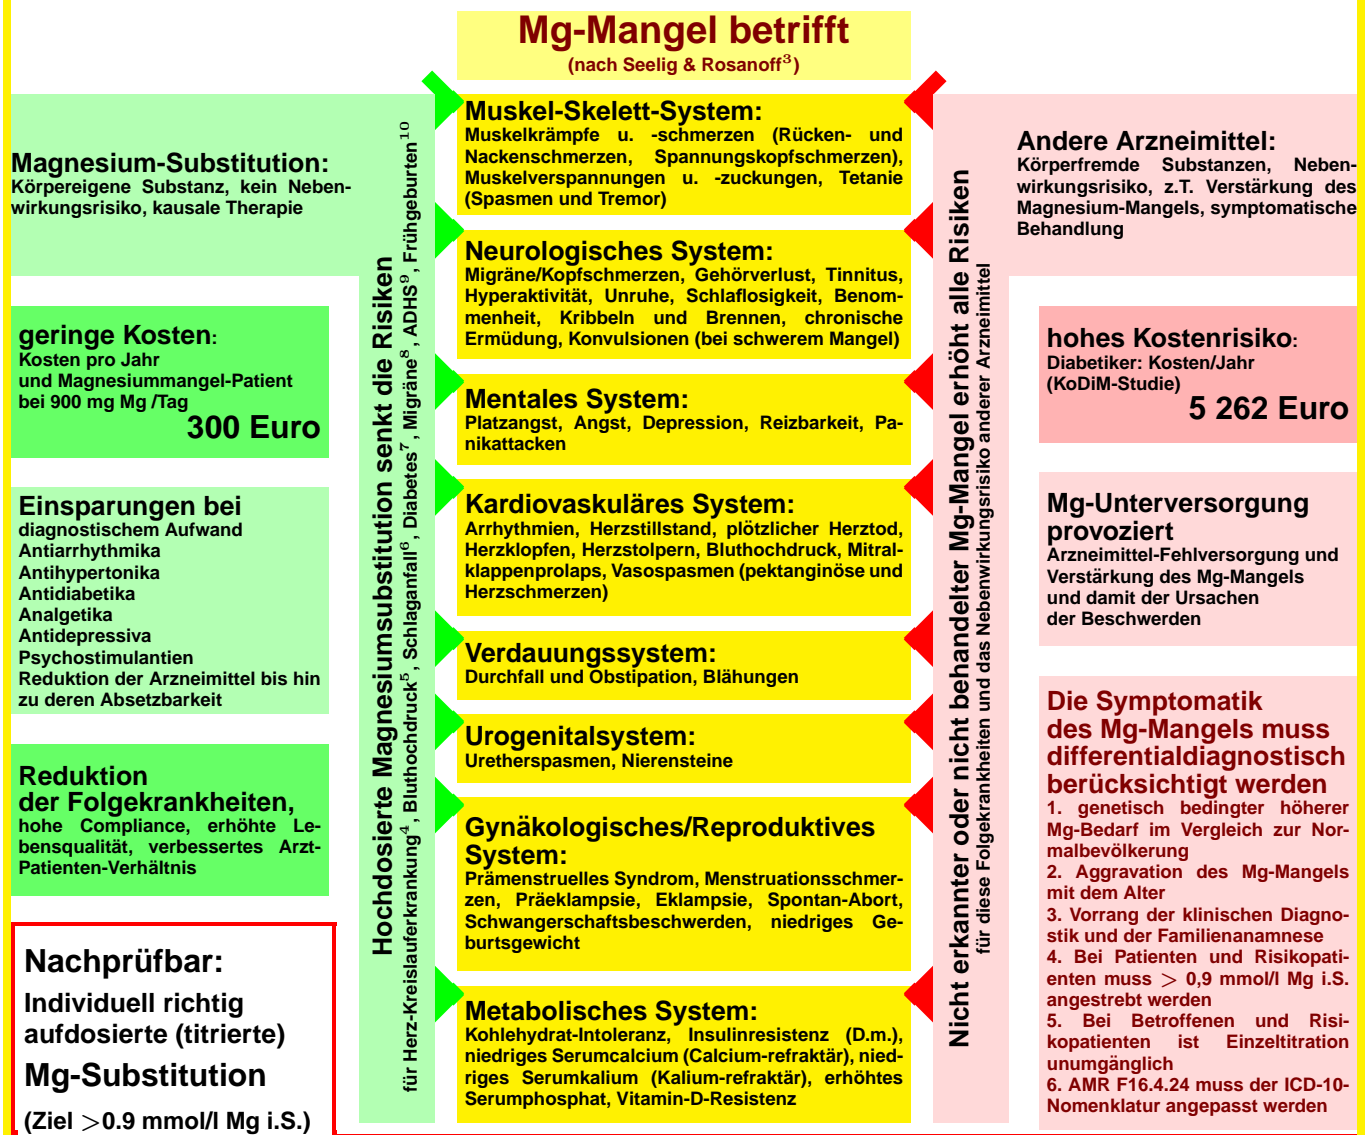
Mg-Mangel betrifft
(nach Seelig & Rosanoff$^3$)

Magnesium-Substitution:
Körpereigene Substanz, kein Nebenwirkungsrisiko, kausale Therapie

geringe Kosten:
Kosten pro Jahr und Magnesiummangel-Patient bei 900 mg Mg /Tag
300 Euro

Einsparungen bei
diagnostischem Aufwand
Antiarrhythmika
Antihypertonika
Antidiabetika
Analgetika
Antidepressiva
Psychostimulantien
Reduktion der Arzneimittel bis hin zu deren Absetzbarkeit

Reduktion der Folgekrankheiten,
hohe Compliance, erhöhte Lebensqualität, verbessertes Arzt-Patienten-Verhältnis

Nachprüfbar:
Individuell richtig aufdosierte (titrierte)
Mg-Substitution
(Ziel $>$0.9 mmol/l Mg i.S.)

Hochdosierte Magnesiumsubstitution senkt die Risiken
für Herz-Kreislauferkrankung$^4$, Bluthochdruck$^5$, Schlaganfall$^6$, Diabetes$^7$, Migräne$^8$, ADHS$^9$, Frühgeburten$^{10}$

Muskel-Skelett-System:
Muskelkrämpfe u. -schmerzen (Rücken- und Nackenschmerzen, Spannungskopfschmerzen), Muskelverspannungen u. -zuckungen, Tetanie (Spasmen und Tremor)

Neurologisches System:
Migräne/Kopfschmerzen, Gehörverlust, Tinnitus, Hyperaktivität, Unruhe, Schlaflosigkeit, Benommenheit, Kribbeln und Brennen, chronische Ermüdung, Konvulsionen (bei schwerem Mangel)

Mentales System:
Platzangst, Angst, Depression, Reizbarkeit, Panikattacken

Kardiovaskuläres System:
Arrhythmien, Herzstillstand, plötzlicher Herztod, Herzklopfen, Herzstolpern, Bluthochdruck, Mitralklappenprolaps, Vasospasmen (pektanginöse und Herzschmerzen)

Verdauungssystem:
Durchfall und Obstipation, Blähungen

Urogenitalsystem:
Uretherspasmen, Nierensteine

Gynäkologisches/Reproduktives System:
Prämenstruelles Syndrom, Menstruationsschmerzen, Präeklampsie, Eklampsie, Spontan-Abort, Schwangerschaftsbeschwerden, niedriges Geburtsgewicht

Metabolisches System:
Kohlehydrat-Intoleranz, Insulinresistenz (D.m.), niedriges Serumcalcium (Calcium-refraktär), niedriges Serumkalium (Kalium-refraktär), erhöhtes Serumphosphat, Vitamin-D-Resistenz

Nicht erkannter oder nicht behandelter Mg-Mangel erhöht alle Risiken
für diese Folgekrankheiten und das Nebenwirkungsrisiko anderer Arzneimittel

Andere Arzneimittel:
Körperfremde Substanzen, Nebenwirkungsrisiko, z.T. Verstärkung des Magnesium-Mangels, symptomatische Behandlung

hohes Kostenrisiko:
Diabetiker: Kosten/Jahr (KoDiM-Studie)
5 262 Euro

Mg-Unterversorgung provoziert
Arzneimittel-Fehlversorgung und Verstärkung des Mg-Mangels und damit der Ursachen der Beschwerden

Die Symptomatik des Mg-Mangels muss differentialdiagnostisch berücksichtigt werden
1. genetisch bedingter höherer Mg-Bedarf im Vergleich zur Normalbevölkerung
2. Aggravation des Mg-Mangels mit dem Alter
3. Vorrang der klinischen Diagnostik und der Familienanamnese
4. Bei Patienten und Risikopatienten muss $>$ 0,9 mmol/l Mg i.S. angestrebt werden
5. Bei Betroffenen und Risikopatienten ist Einzeltitration unumgänglich
6. AMR F16.4.24 muss der ICD-10-Nomenklatur angepasst werden